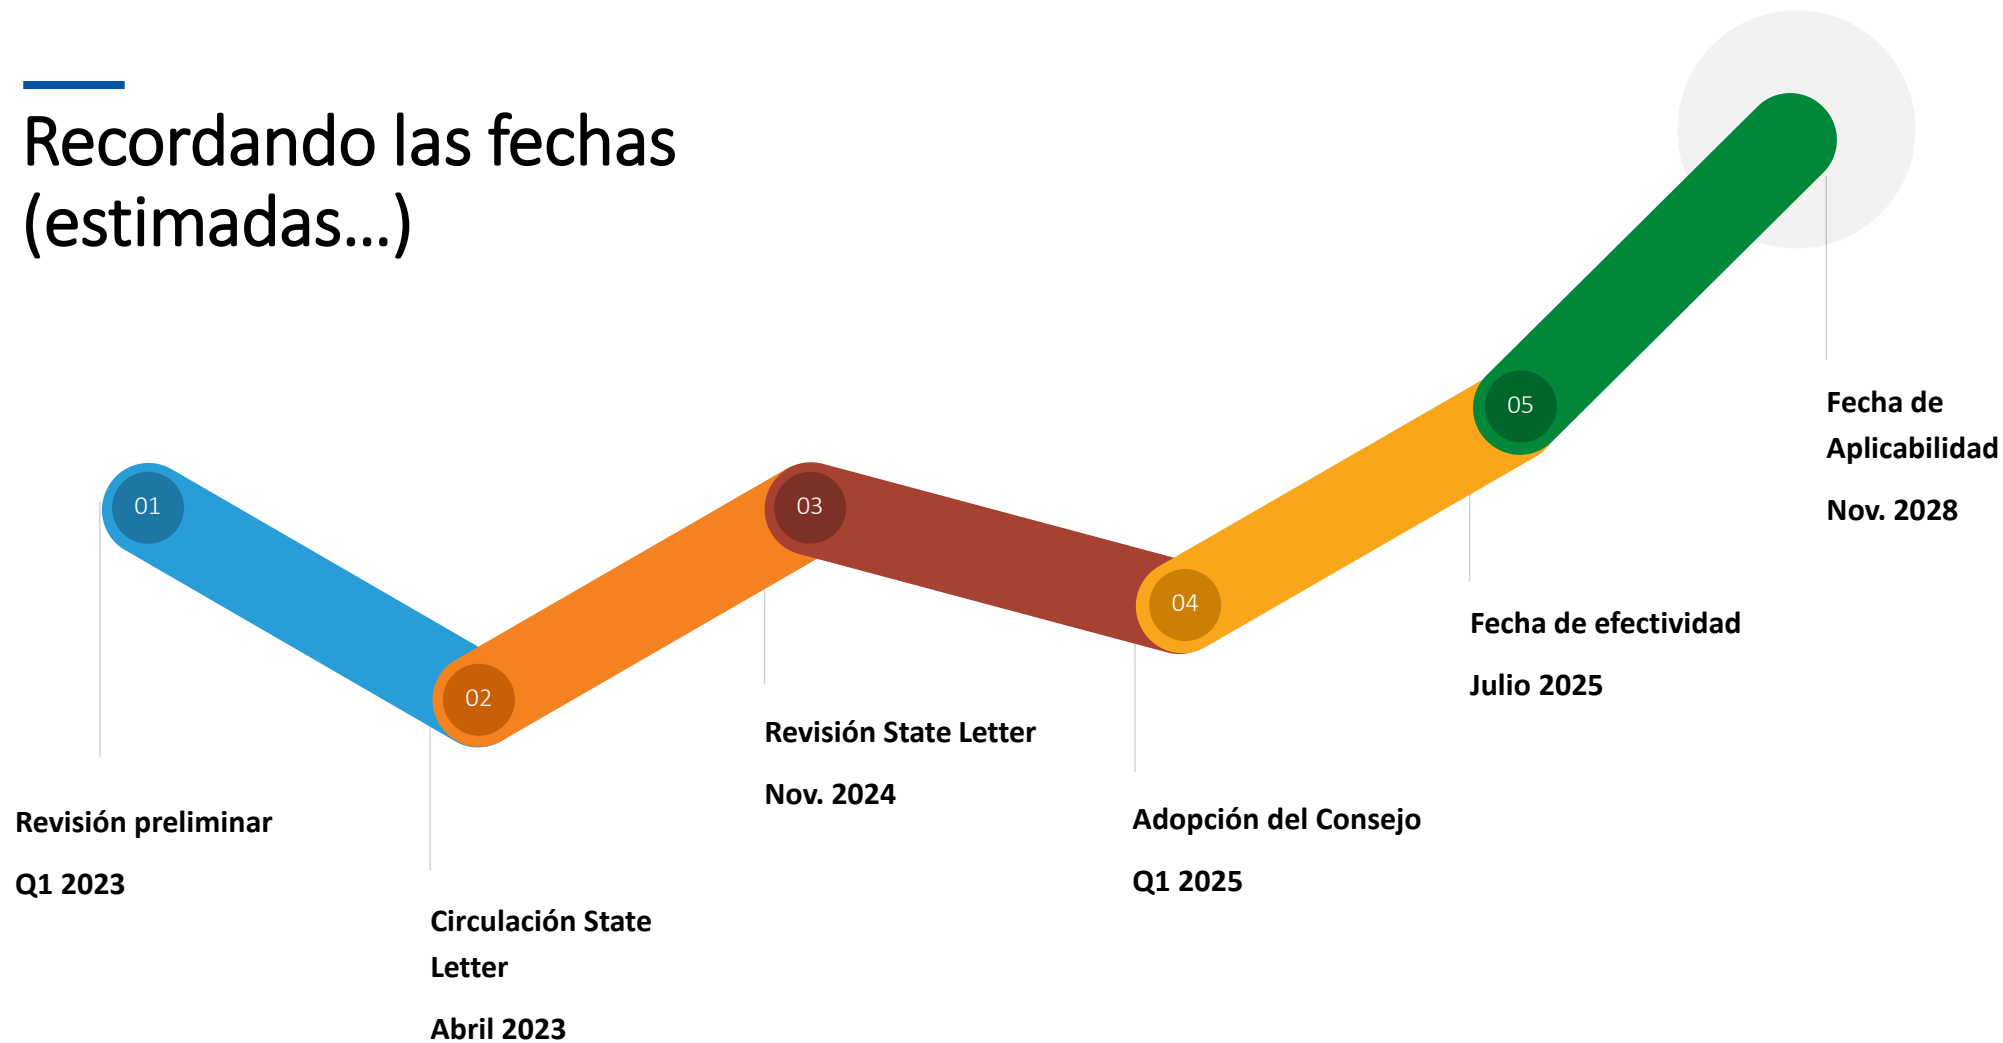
Recordando las fechas (estimadas…)

01

Revisión preliminar

Q1 2023

02

Circulación State Letter

Abril 2023

03

Revisión State Letter

Nov. 2024

04

Adopción del Consejo

Q1 2025

05

Fecha de efectividad

Julio 2025

Fecha de Aplicabilidad

Nov. 2028